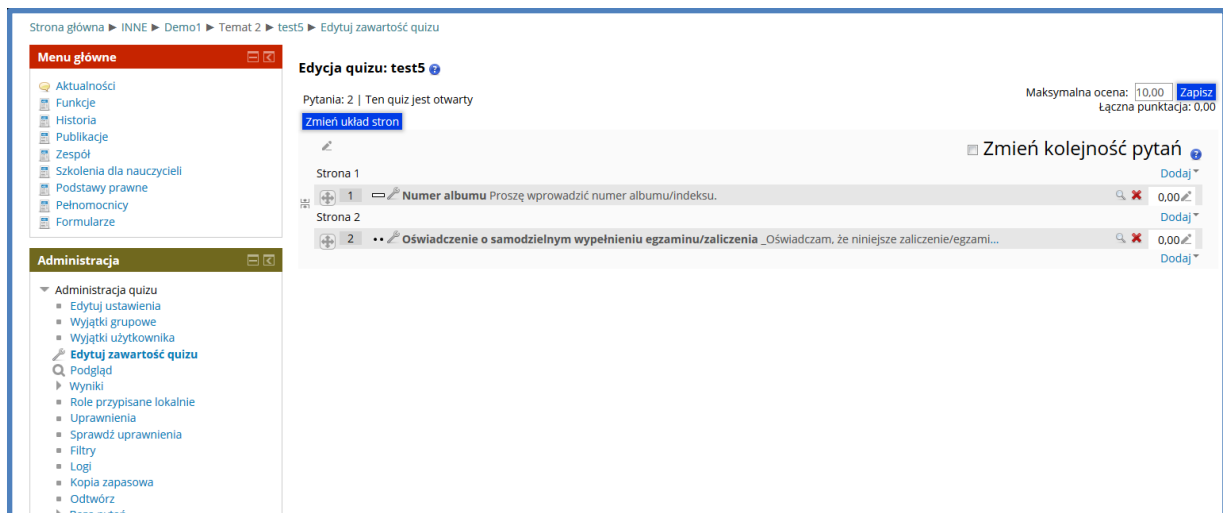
Strona główna ► INNE ► Demo1 ► Temat 2 ► test5 ► Edytuj zawartość quizu

Menu główne

Aktualności
Funkcje
Historia
Publikacje
Zespół
Szkolenia dla nauczycieli
Podstawy prawne
Pełnomocnicy
Formularze

Administracja

Administracja quizu
Edytuj ustawienia
Wyjątki grupowe
Wyjątki użytkownika
Edytuj zawartość quizu
Podgląd
Wyniki
Role przypisane lokalnie
Uprawnienia
Sprawdź uprawnienia
Filtry
Logi
Kopia zapasowa
Odtwórz
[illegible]

Edycja quizu: test5

Pytania: 2 | Ten quiz jest otwarty

Maksymalna ocena: 10,00 Zapisz
Łączna punktacja: 0,00

Zmień układ stron

Zmień kolejność pytań

Strona 1
Dodaj
1 Numer albumu Proszę wprowadzić numer albumu/indeksu. 0,00
Strona 2
Dodaj
2 Oświadczenie o samodzielnym wypełnieniu egzaminu/zaliczenia _Oświadczam, że niniejsze zaliczenie/egzami... 0,00
Dodaj